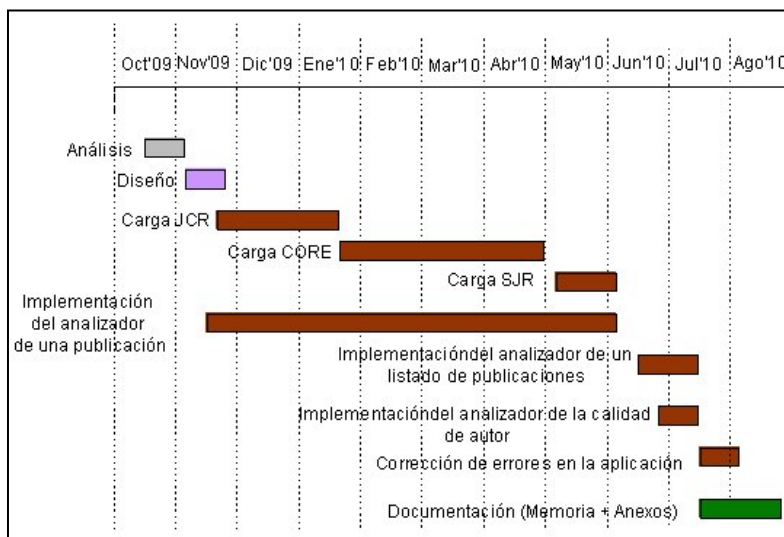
Oct'09 Nov'09 Dic'09 Ene'10 Feb'10 Mar'10 Abr'10 May'10 Jun'10 Jul'10 Ago'10

Análisis

Diseño

Carga JCR

Carga CORE

Carga SJR

Implementación del analizador de una publicación

Implementacióndel analizador de un listado de publicaciones

Implementacióndel analizador de la calidad de autor

Corrección de errores en la aplicación

Documentación (Memoria + Anexos)